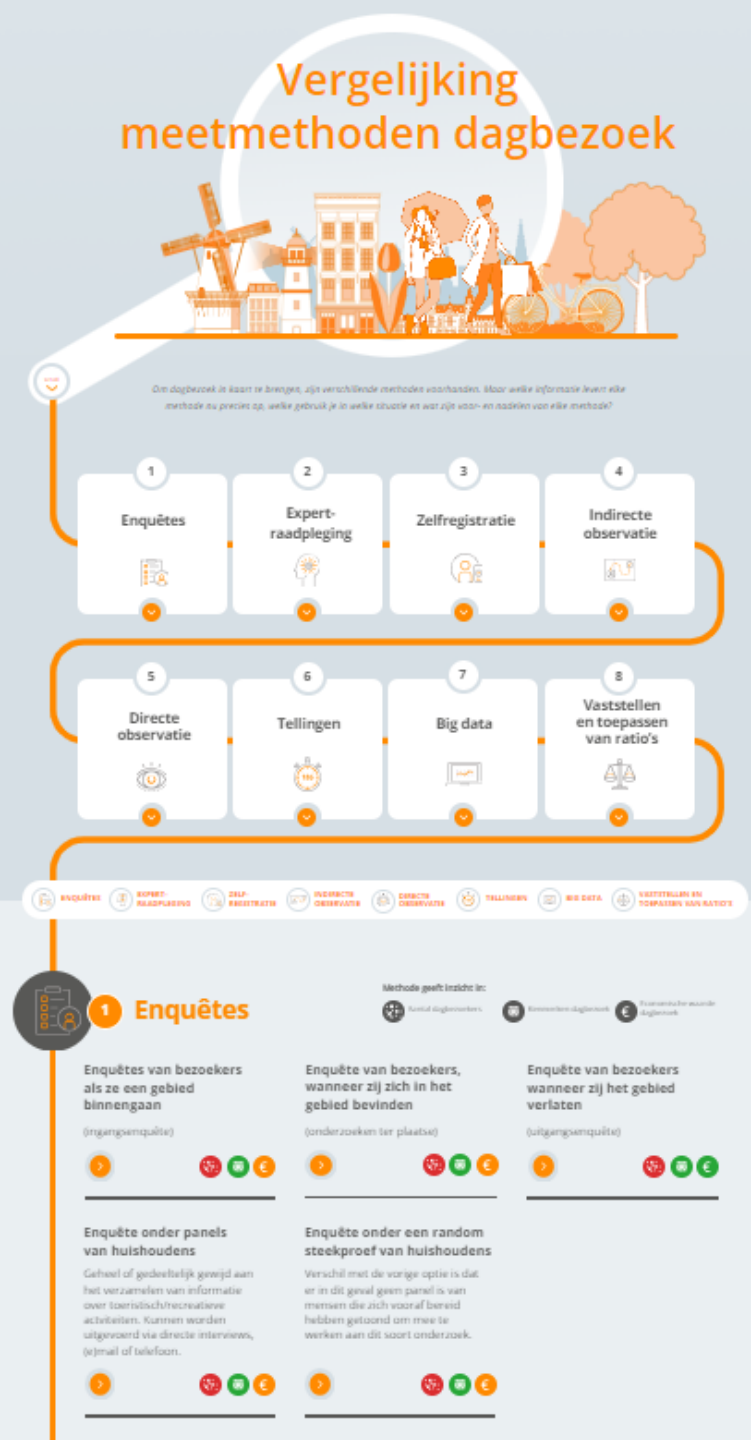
Vergelijking meetmethoden dagbezoek

START

Om dagbezoek in kaart te brengen, zijn verschillende methoden voorhanden. Maar welke informatie levert elke methode nu precies op, welke gebruik je in welke situatie en wat zijn voor- en nadelen van elke methode?

1
Enquêtes

2
Expert-raadpleging

3
Zelfregistratie

4
Indirecte observatie

5
Directe observatie

6
Tellingen

7
Big data

8
Vaststellen en toepassen van ratio's

ENQUÊTES | EXPERT-RAADPLEGING | ZELF-REGISTRATIE | INDIRECTE OBSERVATIE | DIRECTE OBSERVATIE | TELLINGEN | BIG DATA | VASTSTELLEN EN TOEPASSEN VAN RATIO'S

1 Enquêtes

Methode geeft inzicht in:
Aantal dagbezoekers
Kenmerken dagbezoek
Economische waarde dagbezoek

Enquêtes van bezoekers als ze een gebied binnengaan
(ingangsenquête)

Enquête van bezoekers, wanneer zij zich in het gebied bevinden
(onderzoeken ter plaatse)

Enquête van bezoekers wanneer zij het gebied verlaten
(uitgangsenquête)

Enquête onder panels van huishoudens
Geheel of gedeeltelijk gewijd aan het verzamelen van informatie over toeristisch/recreatieve activiteiten. Kunnen worden uitgevoerd via directe interviews, (e)mail of telefoon.

Enquête onder een random steekproef van huishoudens
Verschil met de vorige optie is dat er in dit geval geen panel is van mensen die zich vooraf bereid hebben getoond om mee te werken aan dit soort onderzoek.